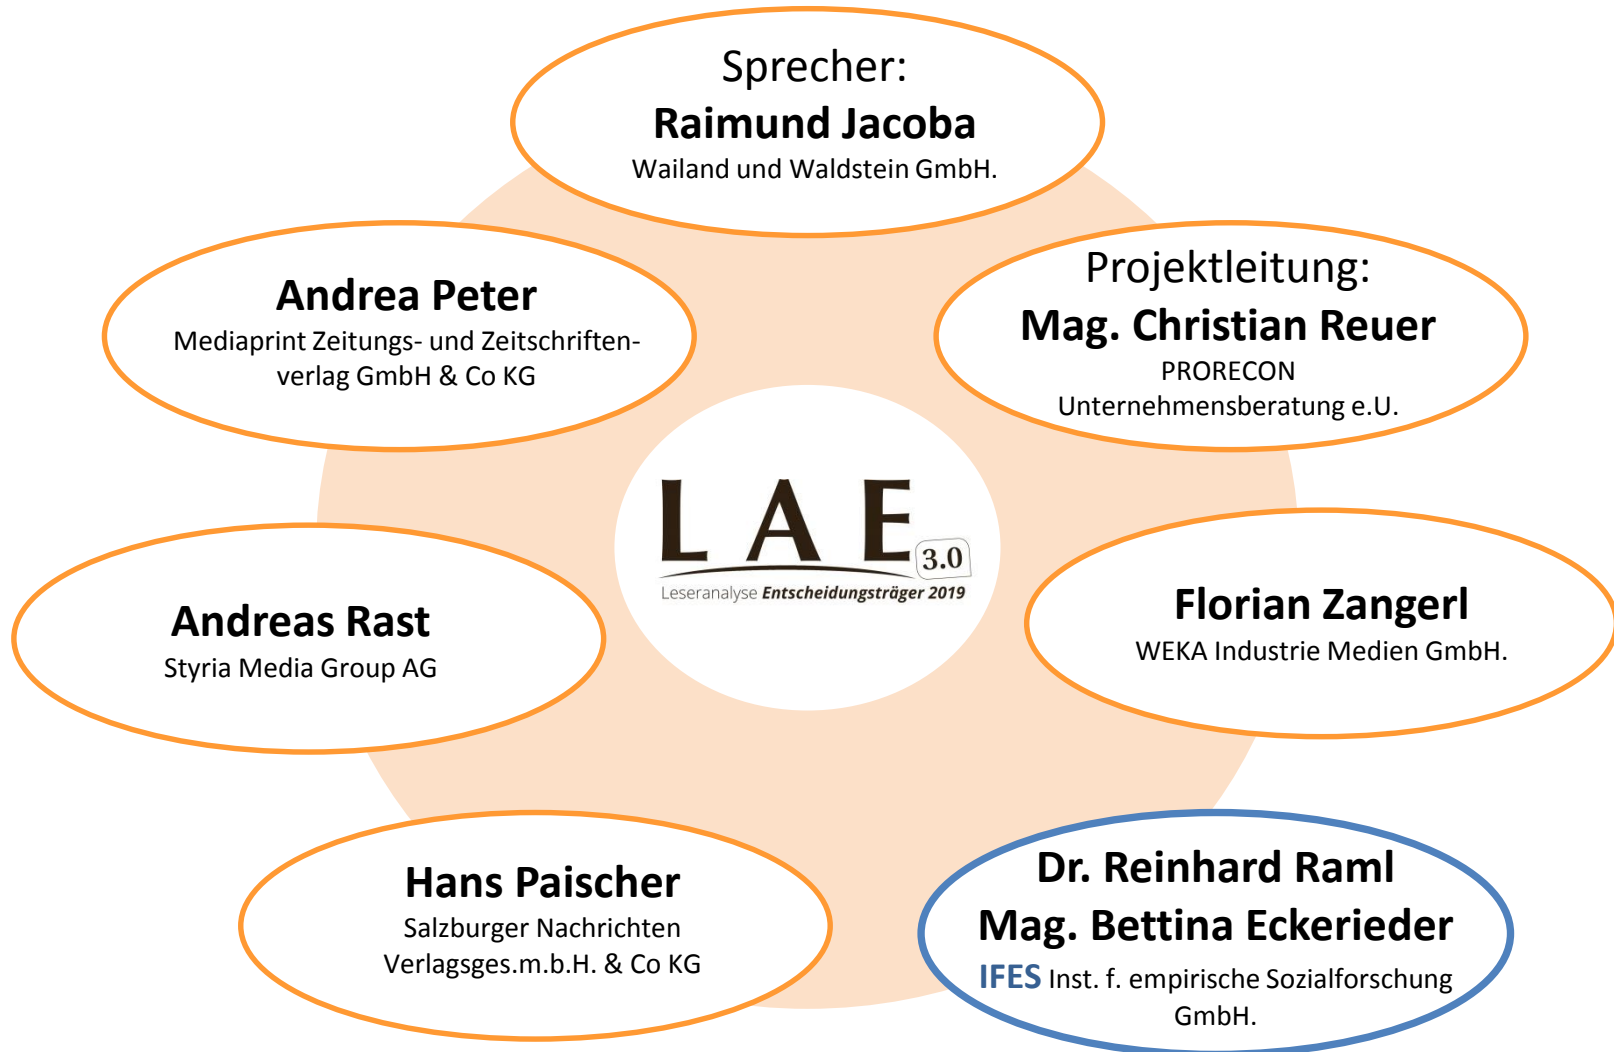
Sprecher:
**Raimund Jacoba**
Wailand und Waldstein GmbH.

**Andrea Peter**
Mediaprint Zeitungs- und Zeitschriftenverlag GmbH & Co KG

Projektleitung:
**Mag. Christian Reuer**
PRORECON
Unternehmensberatung e.U.

LAE 3.0
Leseranalyse Entscheidungsträger 2019

**Andreas Rast**
Styria Media Group AG

**Florian Zangerl**
WEKA Industrie Medien GmbH.

**Hans Paischer**
Salzburger Nachrichten Verlagsges.m.b.H. & Co KG

**Dr. Reinhard Raml**
**Mag. Bettina Eckerieder**
IFES Inst. f. empirische Sozialforschung GmbH.